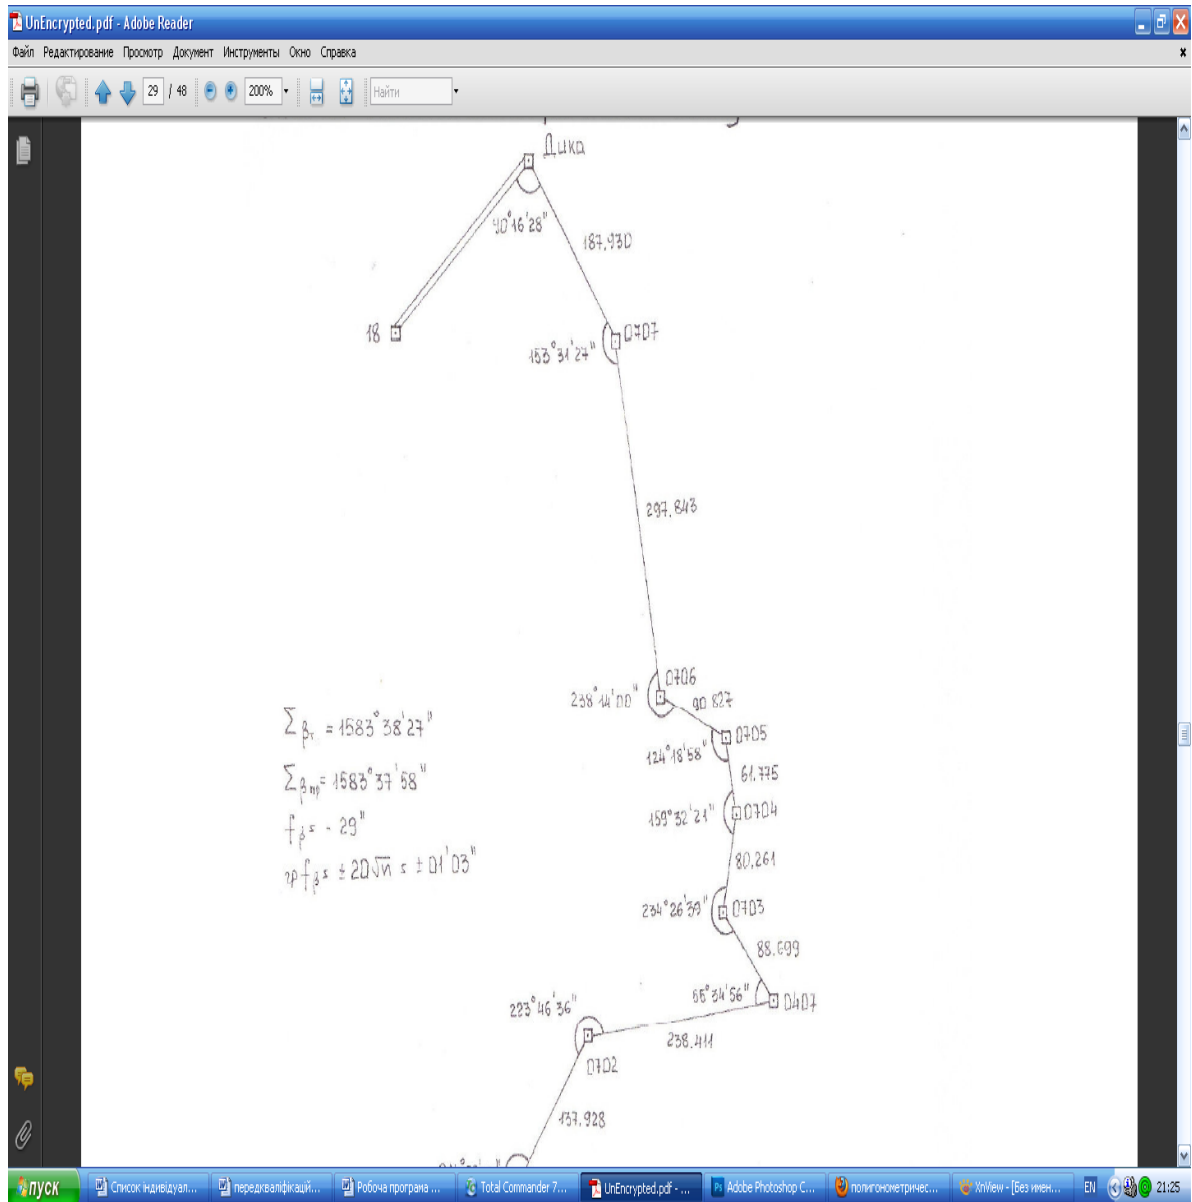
UnEncrypted.pdf - Adobe Reader

Файл Редактирование Просмотр Документ Инструменты Окно Справка

29 / 48 200% Найти

Дика

40°16'28"

187,930

18

153°31'27"

0707

297,843

238°14'00"

0706

90,827

124°18'58"

0705

61,775

159°32'21"

0704

80,261

234°26'39"

0703

88,699

55°34'56"

0407

223°46'36"

0702

238,411

137,928

$\sum_{\beta_т} = 1583°38'27"$

$\sum_{\beta_{пр}} = 1583°37'58"$

$f_\beta = -29"$

$гр f_\beta = \pm 20\sqrt{n} = \pm 01'03"$

пуск Список індивідуал... передкваліфікацій... Робоча програма ... Total Commander 7... UnEncrypted.pdf - ... Adobe Photoshop C... полигонометричес... XnView - [Без имен... EN 21:25